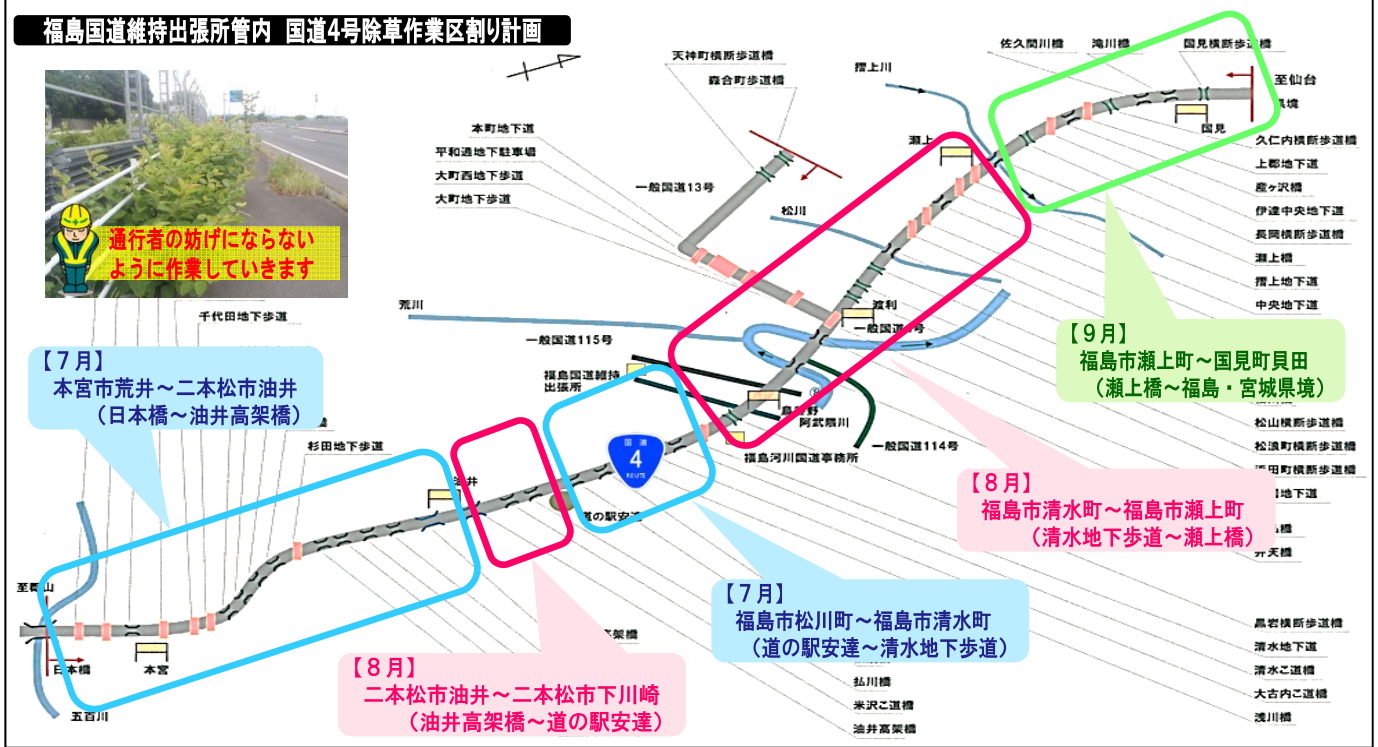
福島国道維持出張所管内　国道4号除草作業区割り計画

通行者の妨げにならないように作業していきます

天神町横断歩道橋
森合町歩道橋
本町地下道
平和通地下駐車場
大町西地下歩道
大町地下歩道
一般国道13号
摺上川
佐久間川橋
滝川橋
国見横断歩道橋
至仙台
県境
国見
瀬上
久仁内横断歩道橋
上郡地下道
産ヶ沢橋
伊達中央地下道
長岡横断歩道橋
瀬上橋
摺上地下道
中央地下道
松川
渡利
一般国道4号
荒川
一般国道115号
福島国道維持出張所
鳥谷野
阿武隈川
一般国道114号
福島河川国道事務所
松山横断歩道橋
松浪町横断歩道橋
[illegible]町横断歩道橋
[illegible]地下道
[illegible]橋
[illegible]天橋
千代田地下歩道
杉田地下歩道
国道
4
ROUTE
油井
道の駅安達
至郡山
日本橋
本宮
五百川
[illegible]架橋
払川橋
米沢こ道橋
油井高架橋
鳥岩横断歩道橋
清水地下道
清水こ道橋
大古内こ道橋
浅川橋

【7月】
本宮市荒井～二本松市油井
（日本橋～油井高架橋）

【8月】
二本松市油井～二本松市下川崎
（油井高架橋～道の駅安達）

【7月】
福島市松川町～福島市清水町
（道の駅安達～清水地下歩道）

【8月】
福島市清水町～福島市瀬上町
（清水地下歩道～瀬上橋）

【9月】
福島市瀬上町～国見町貝田
（瀬上橋～福島・宮城県境）